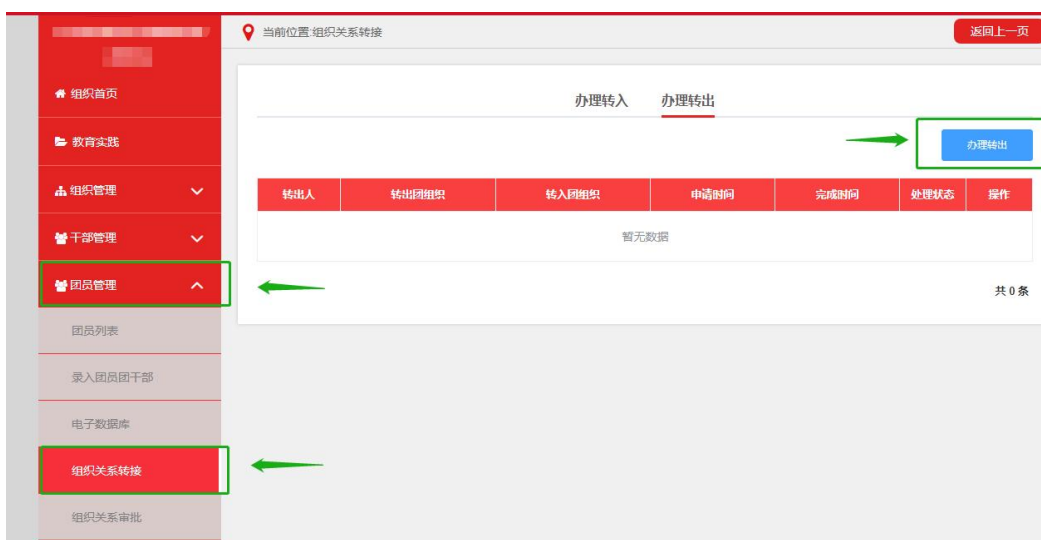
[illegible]

组织首页

教育实践

组织管理

干部管理

团员管理

团员列表

录入团员团干部

电子数据库

组织关系转接

组织关系审批

当前位置:组织关系转接

返回上一页

办理转入 办理转出

办理转出

| 转出人 | 转出团组织 | 转入团组织 | 申请时间 | 完成时间 | 处理状态 | 操作 |
|---|---|---|---|---|---|---|
| 暂无数据 | | | | | | |

共 0 条